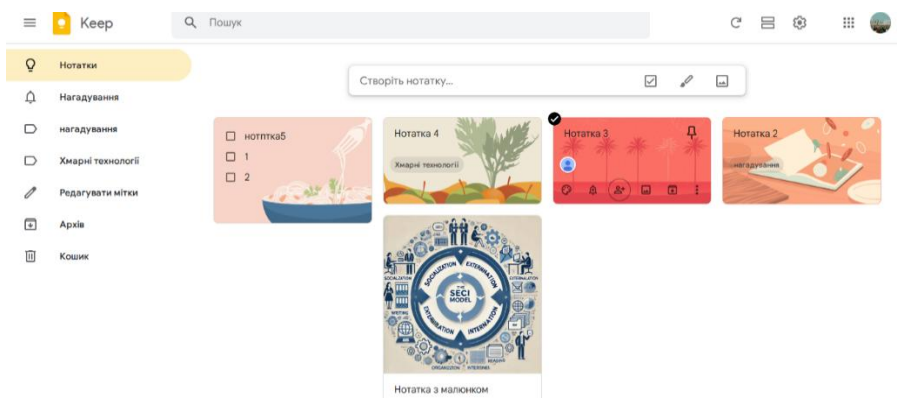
Keep

Пошук

Нотатки

Нагадування

нагадування

Хмарні технології

Редагувати мітки

Архів

Кошик

Створіть нотатку...

нотптка5

1

2

Нотатка 4

Хмарні технології

Нотатка 3

Нотатка 2

нагадування

SOCIALIZATION

EXTERNALIZATION

THE SECI MODEL

COMBINATION

INTERNALIZATION

Нотатка з малюнком